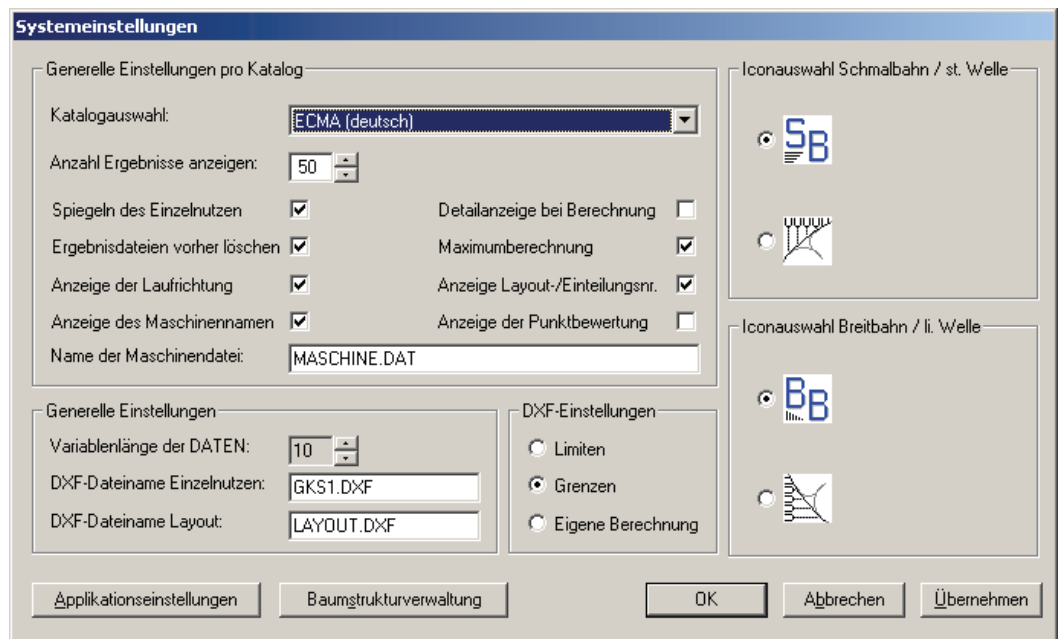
Systemeinstellungen

Generelle Einstellungen pro Katalog

Katalogauswahl: ECMA (deutsch)

Anzahl Ergebnisse anzeigen: 50

Spiegeln des Einzelnutzen
Ergebnisdateien vorher löschen
Anzeige der Laufrichtung
Anzeige des Maschinennamen

Detailanzeige bei Berechnung
Maximumberechnung
Anzeige Layout-/Einteilungsnr.
Anzeige der Punktbewertung

Name der Maschinendatei: MASCHINE.DAT

Generelle Einstellungen

Variablenlänge der DATEN: 10
DXF-Dateiname Einzelnutzen: GKS1.DXF
DXF-Dateiname Layout: LAYOUT.DXF

DXF-Einstellungen

Limiten
Grenzen
Eigene Berechnung

Iconauswahl Schmalbahn / st. Welle

SB

Iconauswahl Breitbahn / li. Welle

BB

Applikationseinstellungen
Baumstrukturverwaltung
OK
Abbrechen
Übernehmen